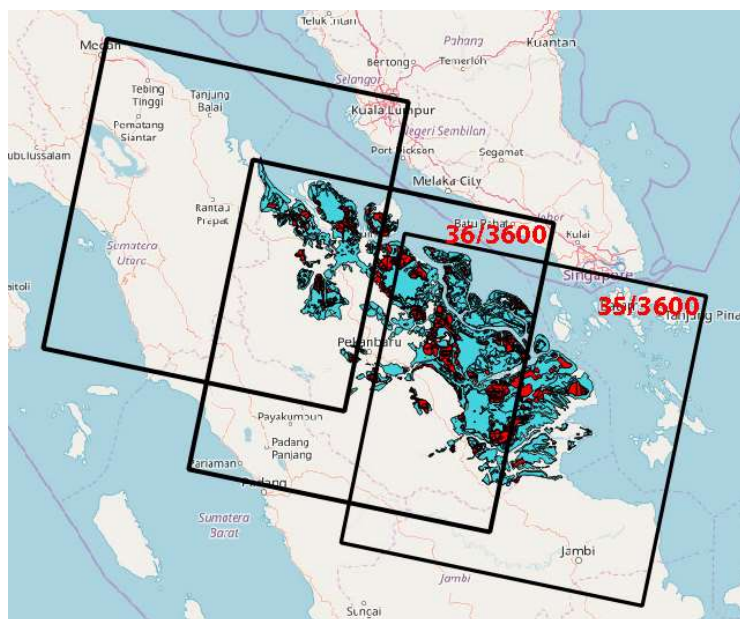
Teluk Intan
Pahang
Kuantan
Medan
Bertong
Temerloh
Selangor
Tebing Tinggi
Tanjung Balai
Kuala Lumpur
Pematang Siantar
Negeri Sembilan
ubulussalam
Port Dickson
Segamat
Melaka City
Rantau Prapat
Batu Pahat
Johor
36/3600
Kulai
Sumatera Utara
Singapore
aitoli
35/3600
Tanjung Pina
Pekanbaru
Payakumbuh
Padang Panjang
Pariaman
Padang
Sumatera Barat
Jambi
Jambi
Sungai